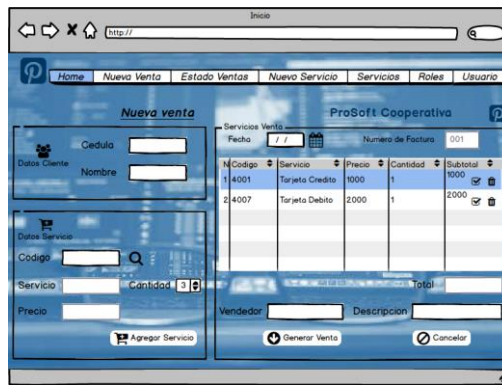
Inicio

http://

Home | Nueva Venta | Estado Ventas | Nuevo Servicio | Servicios | Roles | Usuario

Nueva venta

ProSoft Cooperativa

Datos Cliente

Cedula

Nombre

Datos Servicio

Codigo

Servicio

Cantidad 3

Precio

Agregar Servicio

Servicios Venta

Fecha / /

Numero de Factura 001

| N | Codigo | Servicio | Precio | Cantidad | Subtotal |
|---|---|---|---|---|---|
| 1 | 4001 | Tarjeta Credito | 1000 | 1 | 1000 |
| 2 | 4007 | Tarjeta Debito | 2000 | 1 | 2000 |

Total

Vendedor

Descripcion

Generar Venta

Cancelar